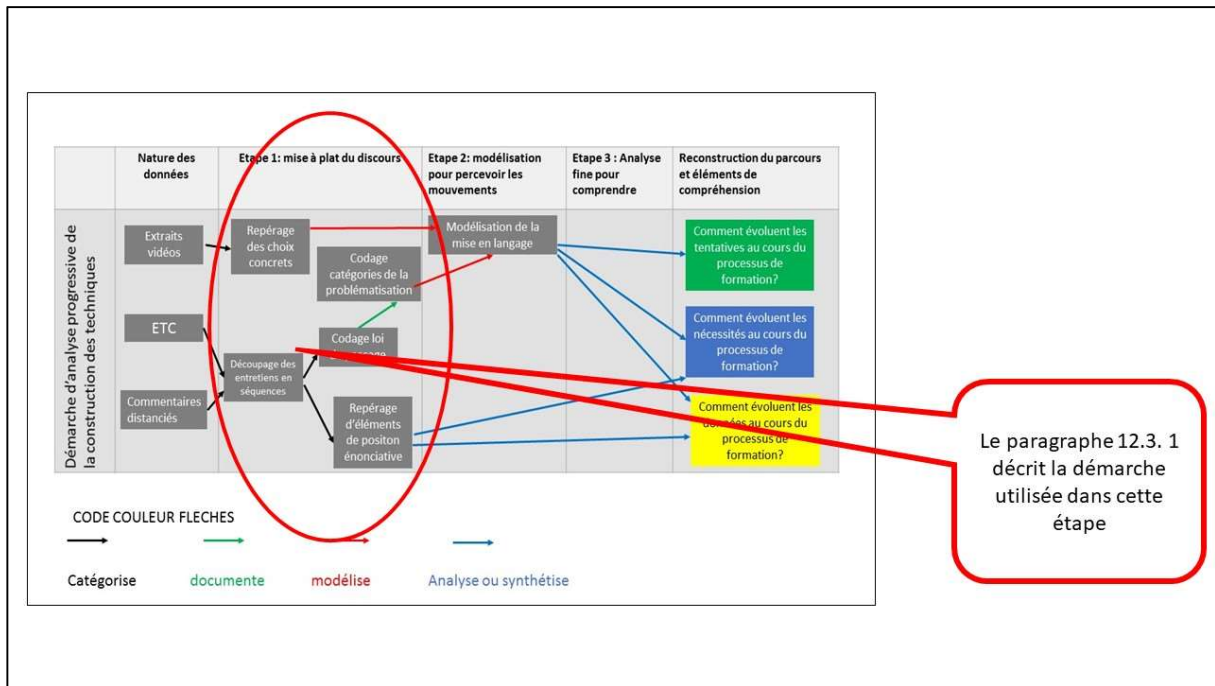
| | Nature des données | Etape 1: mise à plat du discours | Etape 2: modélisation pour percevoir les mouvements | Etape 3 : Analyse fine pour comprendre | Reconstruction du parcours et éléments de compréhension |
|---|---|---|---|---|---|

Démarche d'analyse progressive de la construction des techniques

Extraits vidéos

Repérage des choix concrets

Codage catégories de la problématisation

Modélisation de la mise en langage

Comment évoluent les tentatives au cours du processus de formation?

ETC

Codage loi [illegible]

Découpage des entretiens en séquences

Comment évoluent les nécessités au cours du processus de formation?

Commentaires distanciés

Repérage d'éléments de positon énonciative

Comment évoluent les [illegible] au cours du processus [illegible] formation?

Le paragraphe 12.3. 1 décrit la démarche utilisée dans cette étape

CODE COULEUR FLECHES

Catégorise documente modélise Analyse ou synthétise